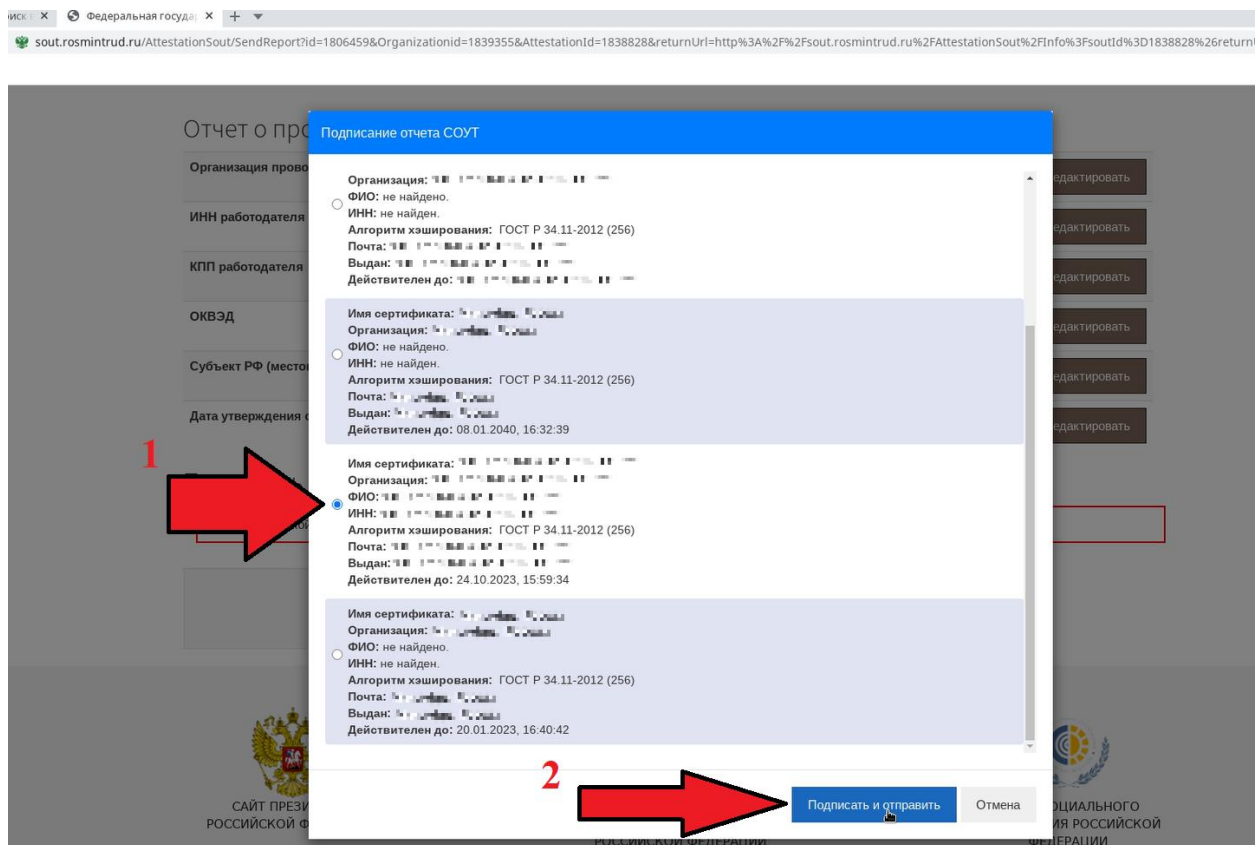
иск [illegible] × Федеральная госуда × +

sout.rosmintrud.ru/AttestationSout/SendReport?id=1806459&OrganizationId=1839355&AttestationId=1838828&returnUrl=http%3A%2F%2Fsout.rosmintrud.ru%2FAttestationSout%2FInfo%3FsoutId%3D1838828%26return

Отчет о про

Организация прово

ИНН работодателя

КПП работодателя

ОКВЭД

Субъект РФ (место

Дата утверждения

едактировать

едактировать

едактировать

едактировать

едактировать

едактировать

Подписание отчета СОУТ

Организация: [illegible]
ФИО: не найдено.
ИНН: не найден.
Алгоритм хэширования: ГОСТ Р 34.11-2012 (256)
Почта: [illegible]
Выдан: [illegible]
Действителен до: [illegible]

Имя сертификата: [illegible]
Организация: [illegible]
ФИО: не найдено.
ИНН: не найден.
Алгоритм хэширования: ГОСТ Р 34.11-2012 (256)
Почта: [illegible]
Выдан: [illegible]
Действителен до: 08.01.2040, 16:32:39

1

Имя сертификата: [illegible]
Организация: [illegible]
ФИО: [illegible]
ИНН: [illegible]
Алгоритм хэширования: ГОСТ Р 34.11-2012 (256)
Почта: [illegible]
Выдан: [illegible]
Действителен до: 24.10.2023, 15:59:34

Имя сертификата: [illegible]
Организация: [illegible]
ФИО: не найдено.
ИНН: не найден.
Алгоритм хэширования: ГОСТ Р 34.11-2012 (256)
Почта: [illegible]
Выдан: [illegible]
Действителен до: 20.01.2023, 16:40:42

2

Подписать и отправить

Отмена

САЙТ ПРЕЗИ
РОССИЙСКОЙ Ф

РОССИЙСКОЙ ФЕДЕРАЦИИ

ОЦИАЛЬНОГО
ИЯ РОССИЙСКОЙ
ФЕДЕРАЦИИ